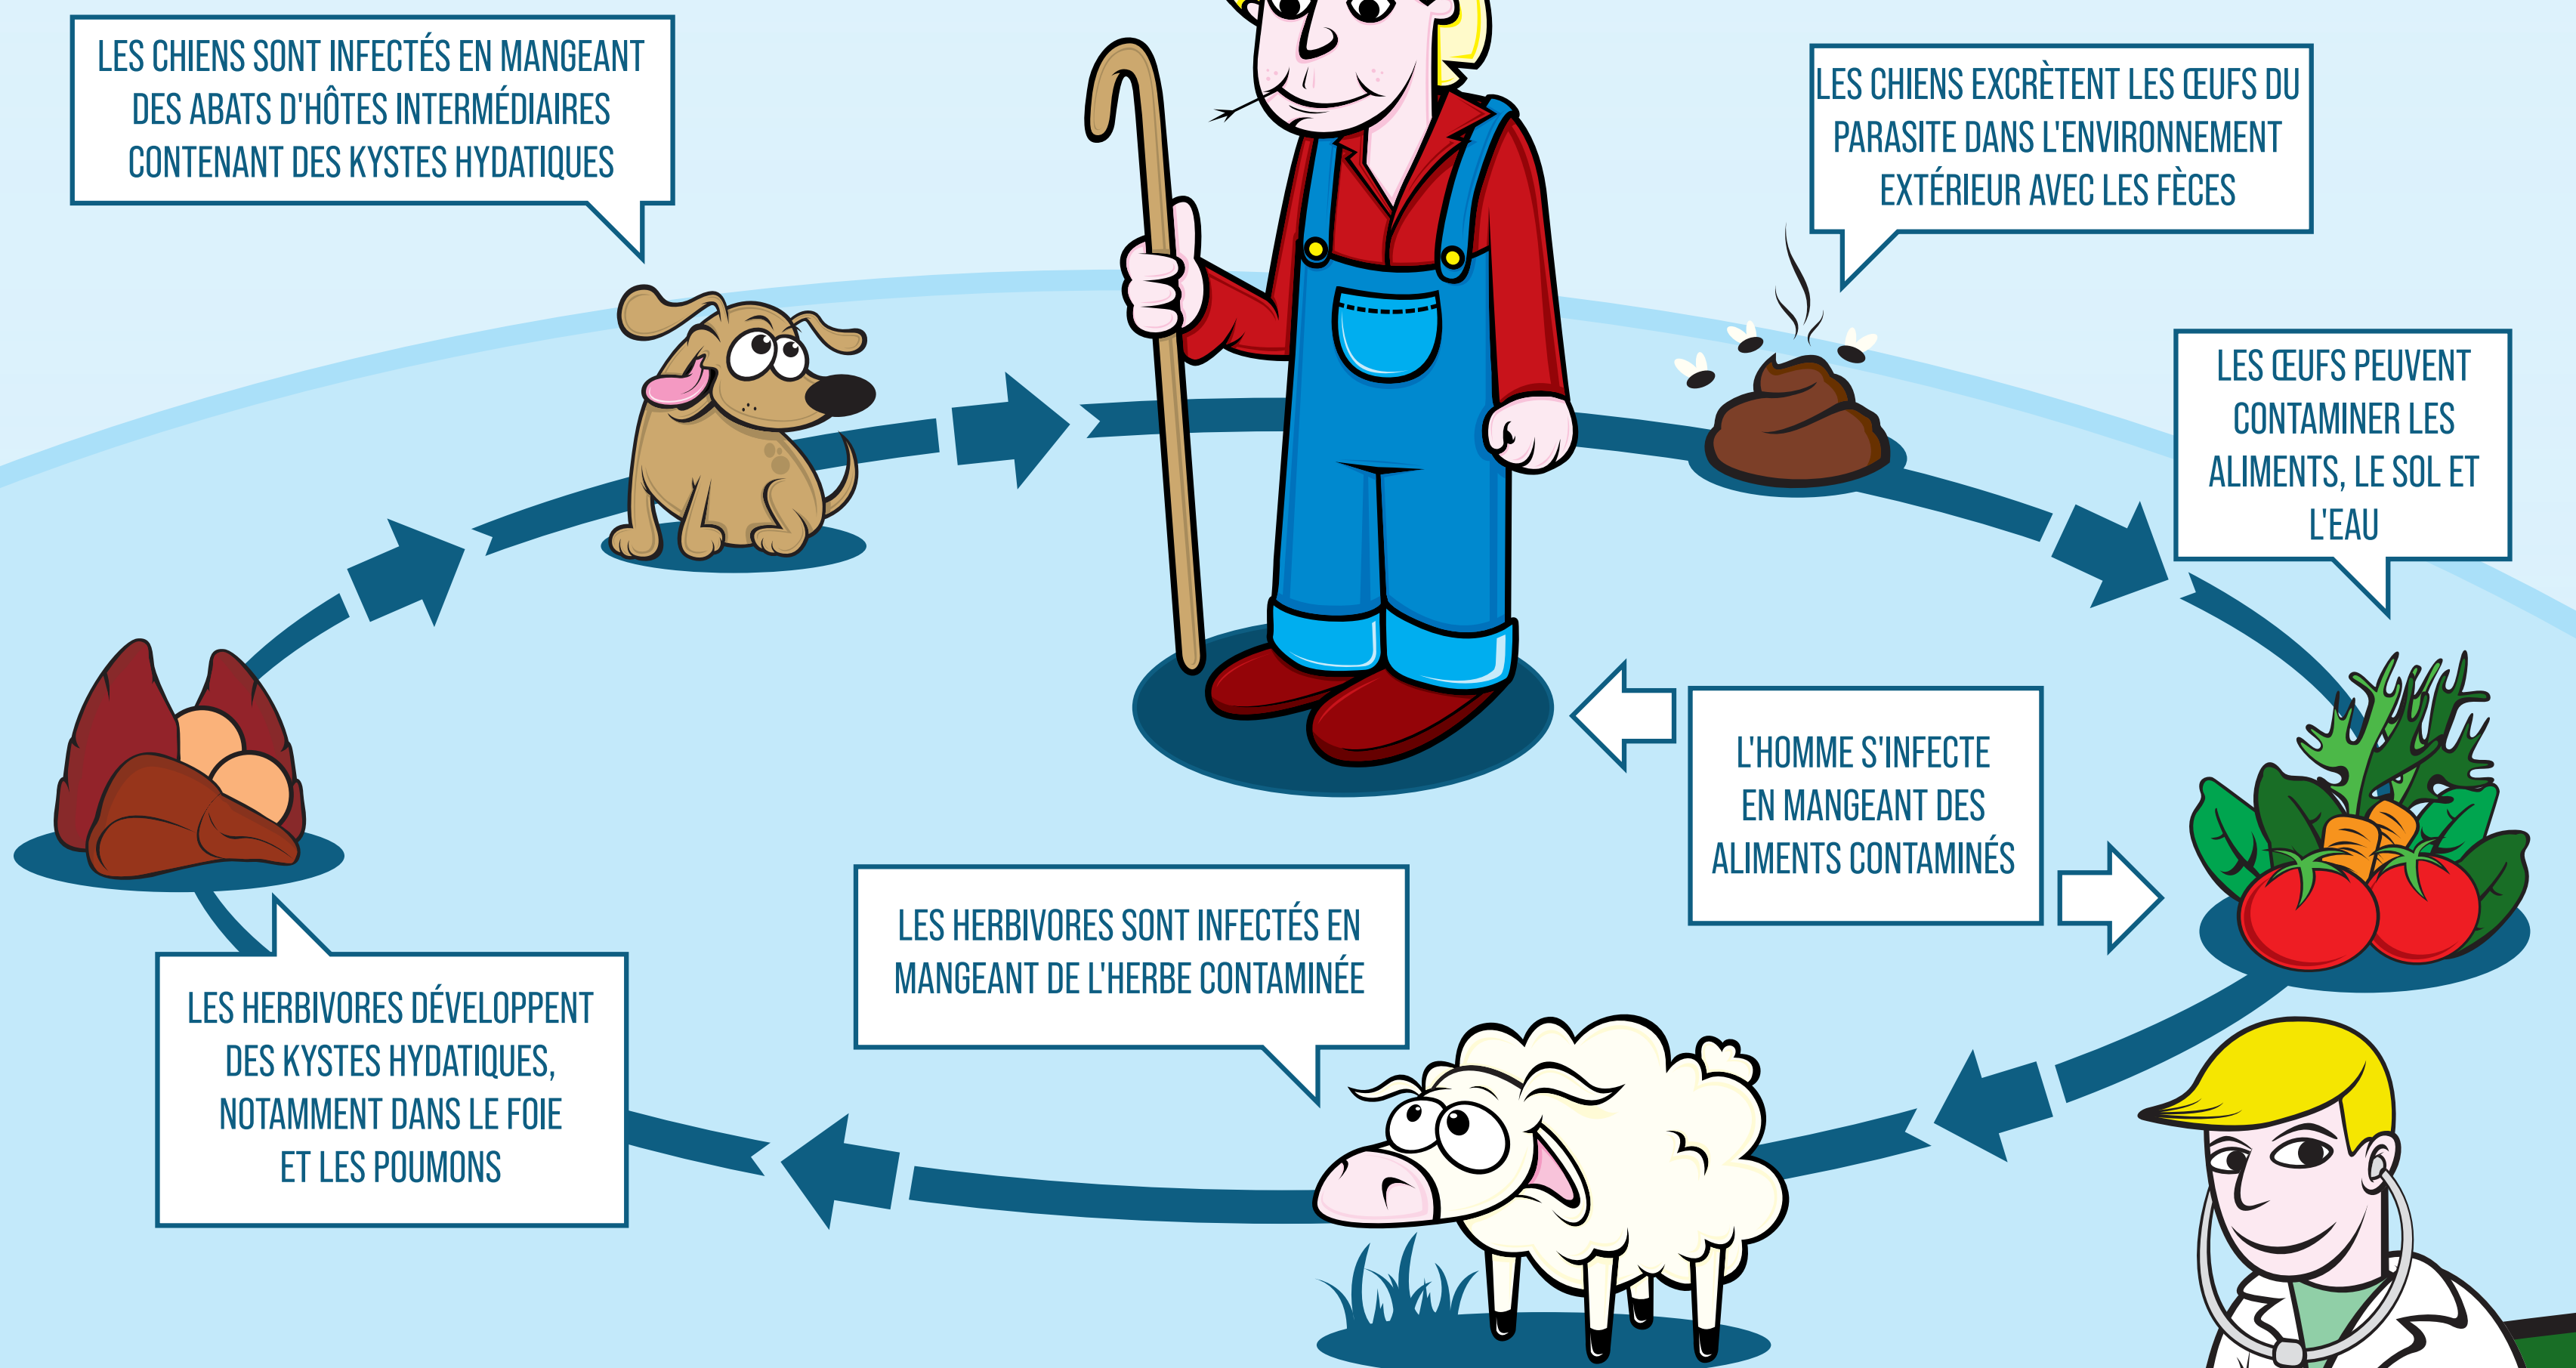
LES CHIENS SONT INFECTÉS EN MANGEANT DES ABATS D'HÔTES INTERMÉDIAIRES CONTENANT DES KYSTES HYDATIQUES

LES CHIENS EXCRÈTENT LES ŒUFS DU PARASITE DANS L'ENVIRONNEMENT EXTÉRIEUR AVEC LES FÈCES

LES ŒUFS PEUVENT CONTAMINER LES ALIMENTS, LE SOL ET L'EAU

L'HOMME S'INFECTE EN MANGEANT DES ALIMENTS CONTAMINÉS

LES HERBIVORES SONT INFECTÉS EN MANGEANT DE L'HERBE CONTAMINÉE

LES HERBIVORES DÉVELOPPENT DES KYSTES HYDATIQUES, NOTAMMENT DANS LE FOIE ET LES POUMONS